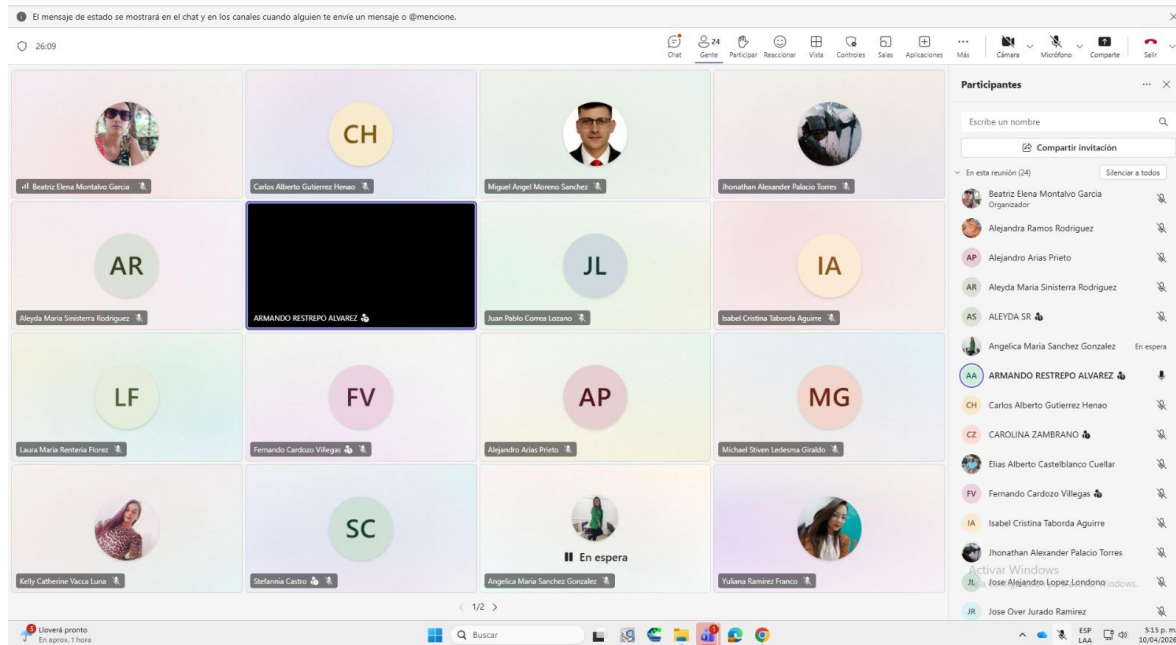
El mensaje de estado se mostrará en el chat y en los canales cuando alguien te envíe un mensaje o @mencione.

26:09

Chat Gente 24 Participar Reaccionar Vista Controles Salas Aplicaciones Más Cámara Micrófono Comparte Salir

Beatriz Elena Montalvo Garcia
CH
Carlos Alberto Gutierrez Henao
Miguel Angel Moreno Sanchez
Jhonathan Alexander Palacio Torres
AR
Aleyda Maria Sinisterra Rodriguez
ARMANDO RESTREPO ALVAREZ
JL
Juan Pablo Correa Lozano
IA
Isabel Cristina Taborda Aguirre
LF
Laura Maria Renteria Florez
FV
Fernando Cardozo Villegas
AP
Alejandro Arias Prieto
MG
Michael Stiven Ledesma Giraldo
Kelly Catherine Vacca Luna
SC
Stefannia Castro
En espera
Angelica Maria Sanchez Gonzalez
Yuliana Ramirez Franco

1/2

Participantes

Escribe un nombre

Compartir invitación

En esta reunión (24) Silenciar a todos

Beatriz Elena Montalvo Garcia
Organizador
Alejandra Ramos Rodriguez
AP Alejandro Arias Prieto
AR Aleyda Maria Sinisterra Rodriguez
AS ALEYDA SR
Angelica Maria Sanchez Gonzalez En espera
AA ARMANDO RESTREPO ALVAREZ
CH Carlos Alberto Gutierrez Henao
CZ CAROLINA ZAMBRANO
Elias Alberto Castelblanco Cuellar
FV Fernando Cardozo Villegas
IA Isabel Cristina Taborda Aguirre
Jhonathan Alexander Palacio Torres
Activar Windows
JL Jose Alejandro Lopez Londono
JR Jose Over Jurado Ramirez

Lloverá pronto
En aprox. 1 hora

Buscar

ESP LAA 5:15 p.m. 10/04/2026